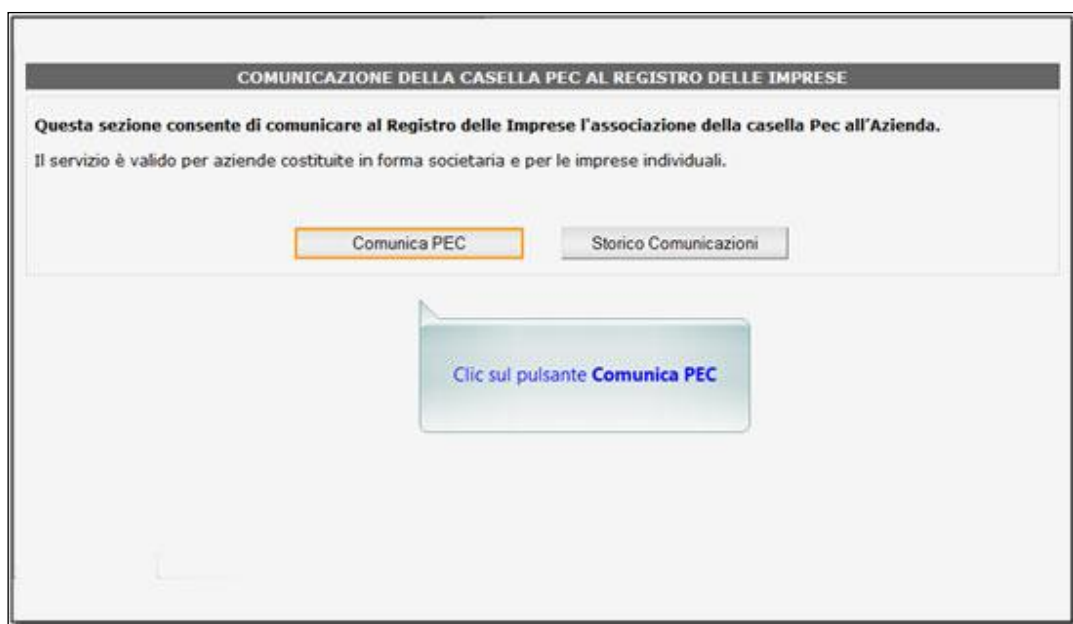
COMUNICAZIONE DELLA CASELLA PEC AL REGISTRO DELLE IMPRESE

Questa sezione consente di comunicare al Registro delle Imprese l'associazione della casella Pec all'Azienda.

Il servizio è valido per aziende costituite in forma societaria e per le imprese individuali.

Comunica PEC

Storico Comunicazioni

Clic sul pulsante Comunica PEC